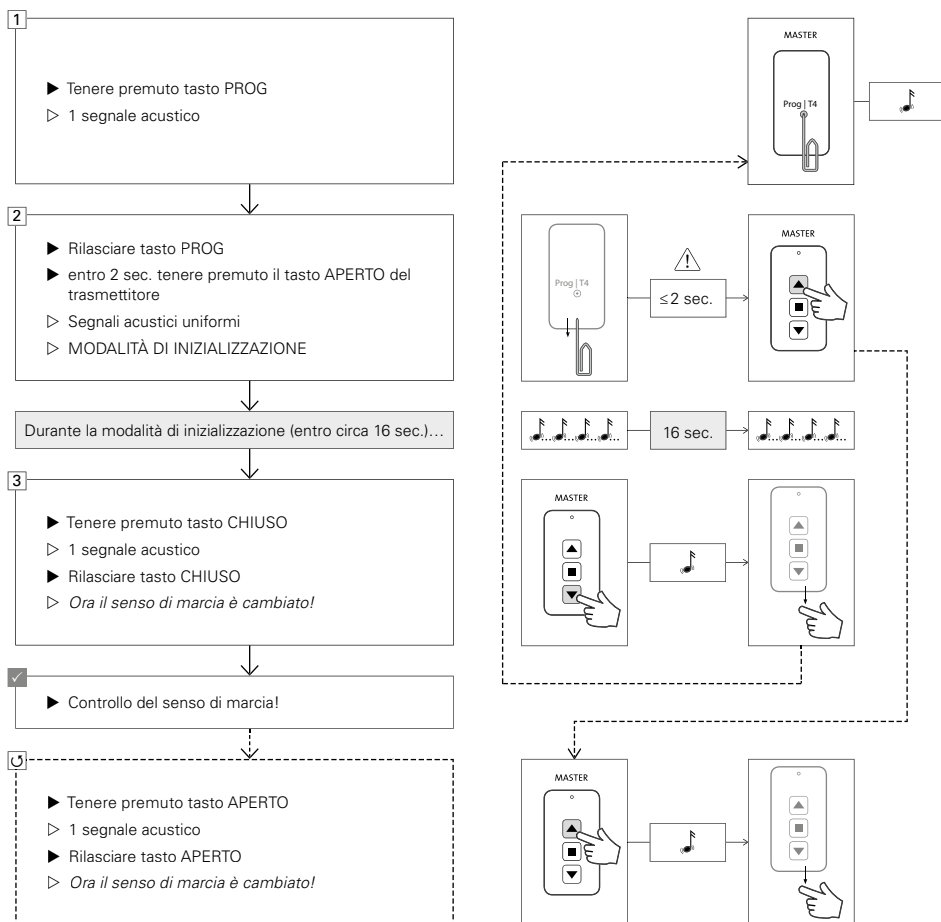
1

▶ Tenere premuto tasto PROG
▷ 1 segnale acustico

2

▶ Rilasciare tasto PROG
▶ entro 2 sec. tenere premuto il tasto APERTO del trasmettitore
▷ Segnali acustici uniformi
▷ MODALITÀ DI INIZIALIZZAZIONE

Durante la modalità di inizializzazione (entro circa 16 sec.)...

3

▶ Tenere premuto tasto CHIUSO
▷ 1 segnale acustico
▶ Rilasciare tasto CHIUSO
▷ *Ora il senso di marcia è cambiato!*

✓

▶ Controllo del senso di marcia!

↺

▶ Tenere premuto tasto APERTO
▷ 1 segnale acustico
▶ Rilasciare tasto APERTO
▷ *Ora il senso di marcia è cambiato!*

MASTER

Prog | T4

Prog | T4

≤2 sec.

MASTER

16 sec.

MASTER

MASTER